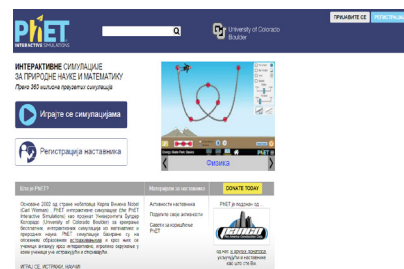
PhET INTERACTIVE SIMULATIONS

University of Colorado Boulder

ПРИЈАВИТЕ СЕ | РЕГИСТРАЦИЈА

ИНТЕРАКТИВНЕ СИМУЛАЦИЈЕ
ЗА ПРИРОДНЕ НАУКЕ И МАТЕМАТИКУ
Преко 360 милиона преузетих симулација

Играјте се симулацијама

Регистрација наставника

Физика

Шта је PhET?

Основан 2002 од стране нобеловца Карла Вимена (Carl Wieman), PhET интерактивне симулације (the PhET Interactive Simulations) као пројекат Универзитета Болдер Колорадо (University of Colorado Boulder) за креирање бесплатних, интерактивних симулација из математике и природних наука. PhET симулације базиране су на опсежним образовним истраживањима и кроз њих се ученици ангажују кроз интерактивно, окружење слично игри у коме ученици уче истражујући и откривајући.

ИГРАЈ СЕ, ИСТРАЖИ, НАУЧИ

Материјали за наставнике

Активности наставника
Поделите своје активности
Савети за коришћење PhET

DONATE TODAY

PhET је подржан од

Уз нашу подршку донатора у могућности смо да остваримо као што сте ви.